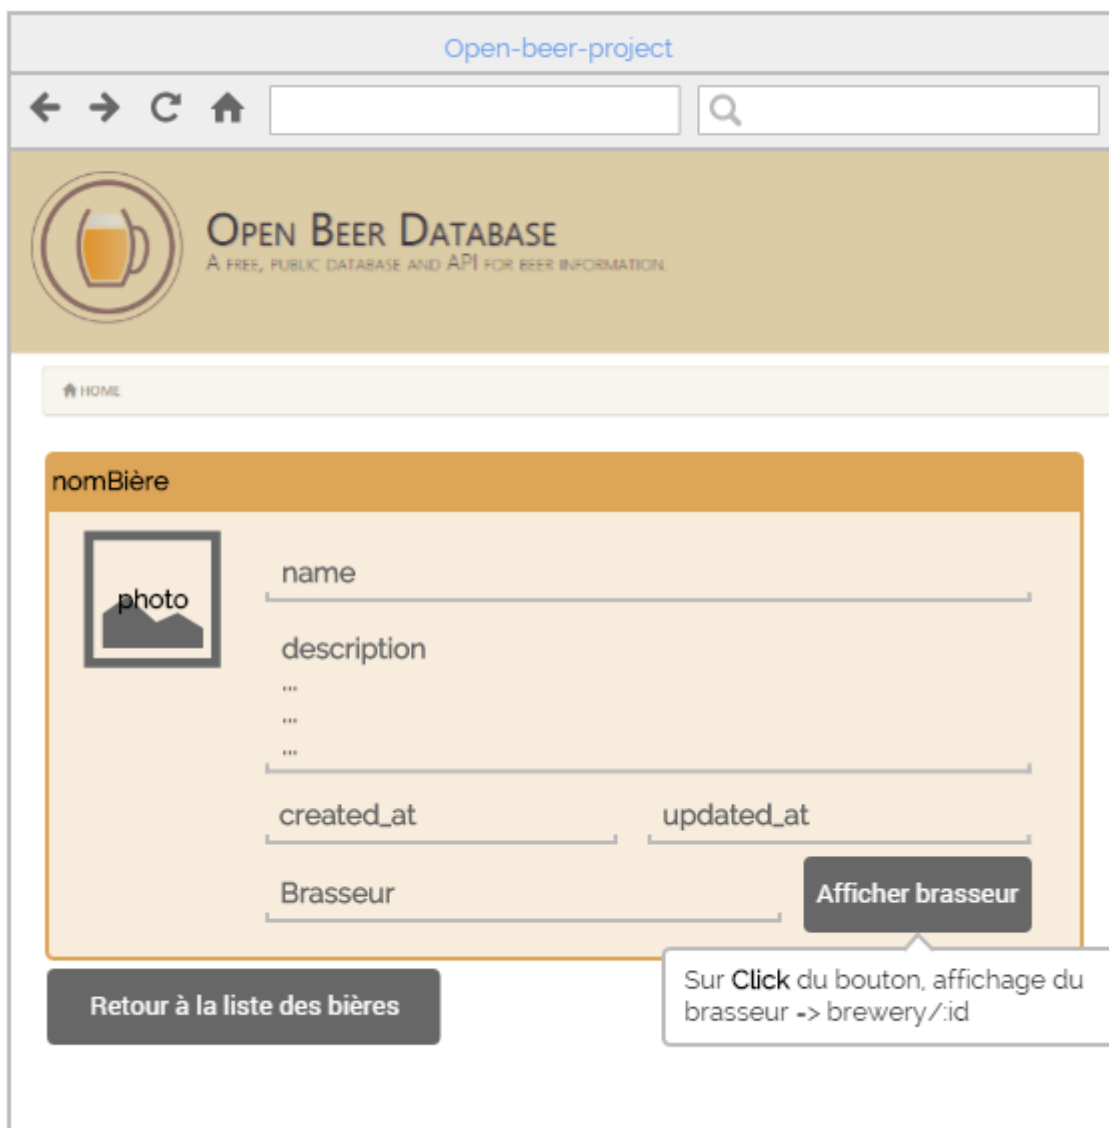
Open-beer-project

OPEN BEER DATABASE
A FREE, PUBLIC DATABASE AND API FOR BEER INFORMATION

HOME

nomBière

photo

name

description
...
...
...

created_at

updated_at

Brasseur

Afficher brasseur

Retour à la liste des bières

Sur Click du bouton, affichage du brasseur -> brewery/:id